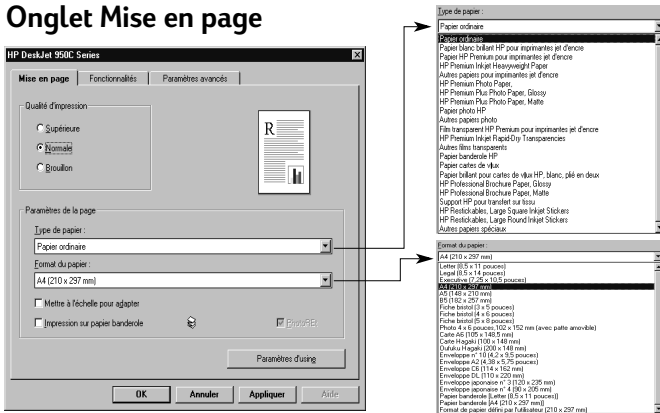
Onglet Mise en page

HP DeskJet 950C Series

Mise en page | Fonctionnalités | Paramètres avancés

Qualité d'impression

Supérieure

Normale

Brouillon

Paramètres de la page

Type de papier :

Papier ordinaire

Format du papier :

A4 (210 x 297 mm)

Mettre à l'échelle pour adapter

Impression sur papier banderole

PhotoREt

Paramètres d'usine

OK | Annuler | Appliquer | Aide

Type de papier :

Papier ordinaire

Papier ordinaire
Papier blanc brillant HP pour imprimantes jet d'encre
Papier HP Premium pour imprimantes jet d'encre
HP Premium Inkjet Heavyweight Paper
Autres papiers pour imprimantes jet d'encre
HP Premium Photo Paper,
HP Premium Plus Photo Paper, Glossy
HP Premium Plus Photo Paper, Matte
Papier photo HP
Autres papiers photo
Film transparent HP Premium pour imprimantes jet d'encre
HP Premium Inkjet Rapid-Dry Transparencies
Autres films transparents
Papier banderole HP
Papier cartes de vœux
Papier brillant pour cartes de vœux HP, blanc, plié en deux
HP Professional Brochure Paper, Glossy
HP Professional Brochure Paper, Matte
Support HP pour transfert sur tissu
HP Restickables, Large Square Inkjet Stickers
HP Restickables, Large Round Inkjet Stickers
Autres papiers spéciaux

Format du papier :

A4 (210 x 297 mm)

Letter (8,5 x 11 pouces)
Legal (8,5 x 14 pouces)
Executive (7,25 x 10,5 pouces)
A4 (210 x 297 mm)
A5 (148 x 210 mm)
B5 (182 x 257 mm)
Fiche bristol (3 x 5 pouces)
Fiche bristol (4 x 6 pouces)
Fiche bristol (5 x 8 pouces)
Photo 4 x 6 pouces,102 x 152 mm (avec patte amovible)
Carte A6 (105 x 148,5 mm)
Carte Hagaki (100 x 148 mm)
Oufuku Hagaki (200 x 148 mm)
Enveloppe n° 10 (4,2 x 9,5 pouces)
Enveloppe A2 (4,38 x 5,75 pouces)
Enveloppe C6 (114 x 162 mm)
Enveloppe DL (110 x 220 mm)
Enveloppe japonaise n° 3 (120 x 235 mm)
Enveloppe japonaise n° 4 (90 x 205 mm)
Papier banderole [Letter (8,5 x 11 pouces)]
Papier banderole [A4 (210 x 297 mm)]
Format de papier défini par l'utilisateur (210 x 297 mm)